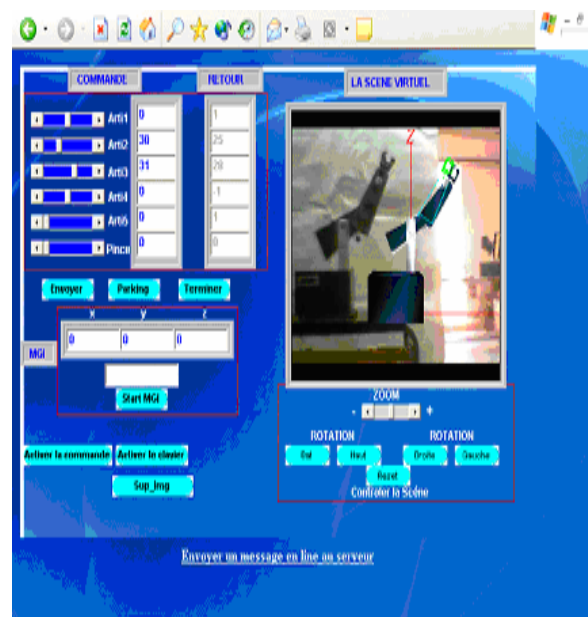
COMMANDE

RETOUR

LA SCENE VIRTUEL

Arti1 0 1

Arti2 30 25

Arti3 31 28

Arti4 0 -1

Arti5 0 1

Pince 0 0

Envoyer Parking Terminer

x y z

MGI

0 0 0

Start MGI

Activer la commande Activer le clavier

Sup_Img

Z

ZOOM

- +

ROTATION ROTATION

Bas Haut Droite Gauche

Reset

Contrôler la Scène

Envoyer un message en line au serveur